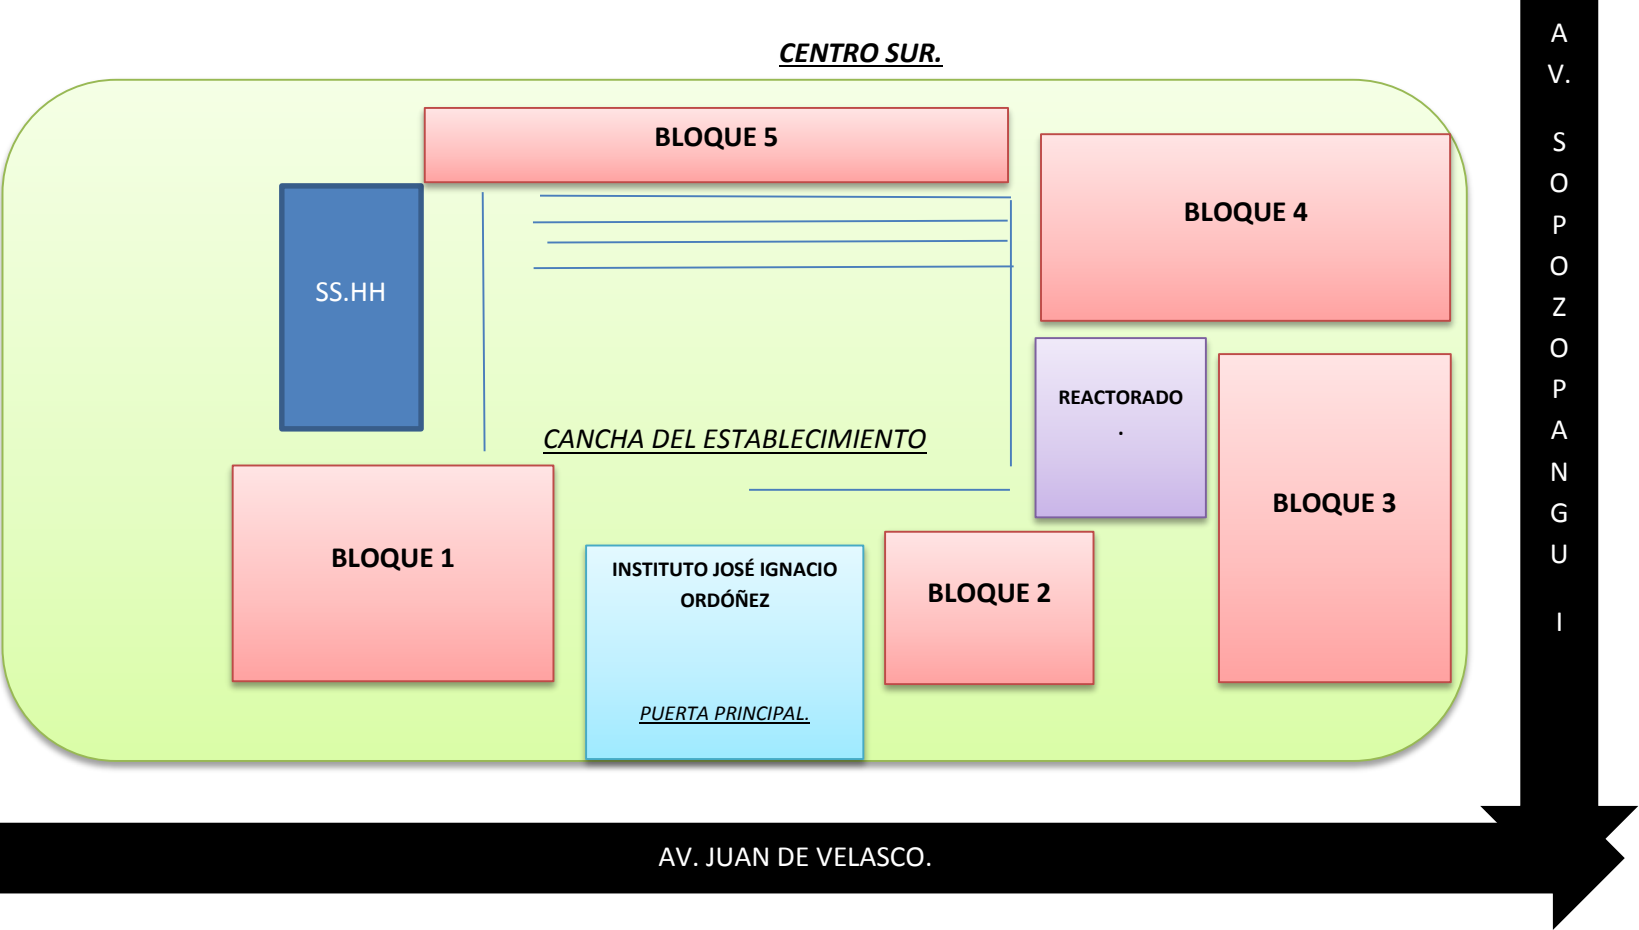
CENTRO SUR.

BLOQUE 5

BLOQUE 4

SS.HH

REACTORADO
.

BLOQUE 3

CANCHA DEL ESTABLECIMIENTO

BLOQUE 1

INSTITUTO JOSÉ IGNACIO ORDÓÑEZ

PUERTA PRINCIPAL.

BLOQUE 2

A
V.
S
O
P
O
Z
O
P
A
N
G
U
I

AV. JUAN DE VELASCO.